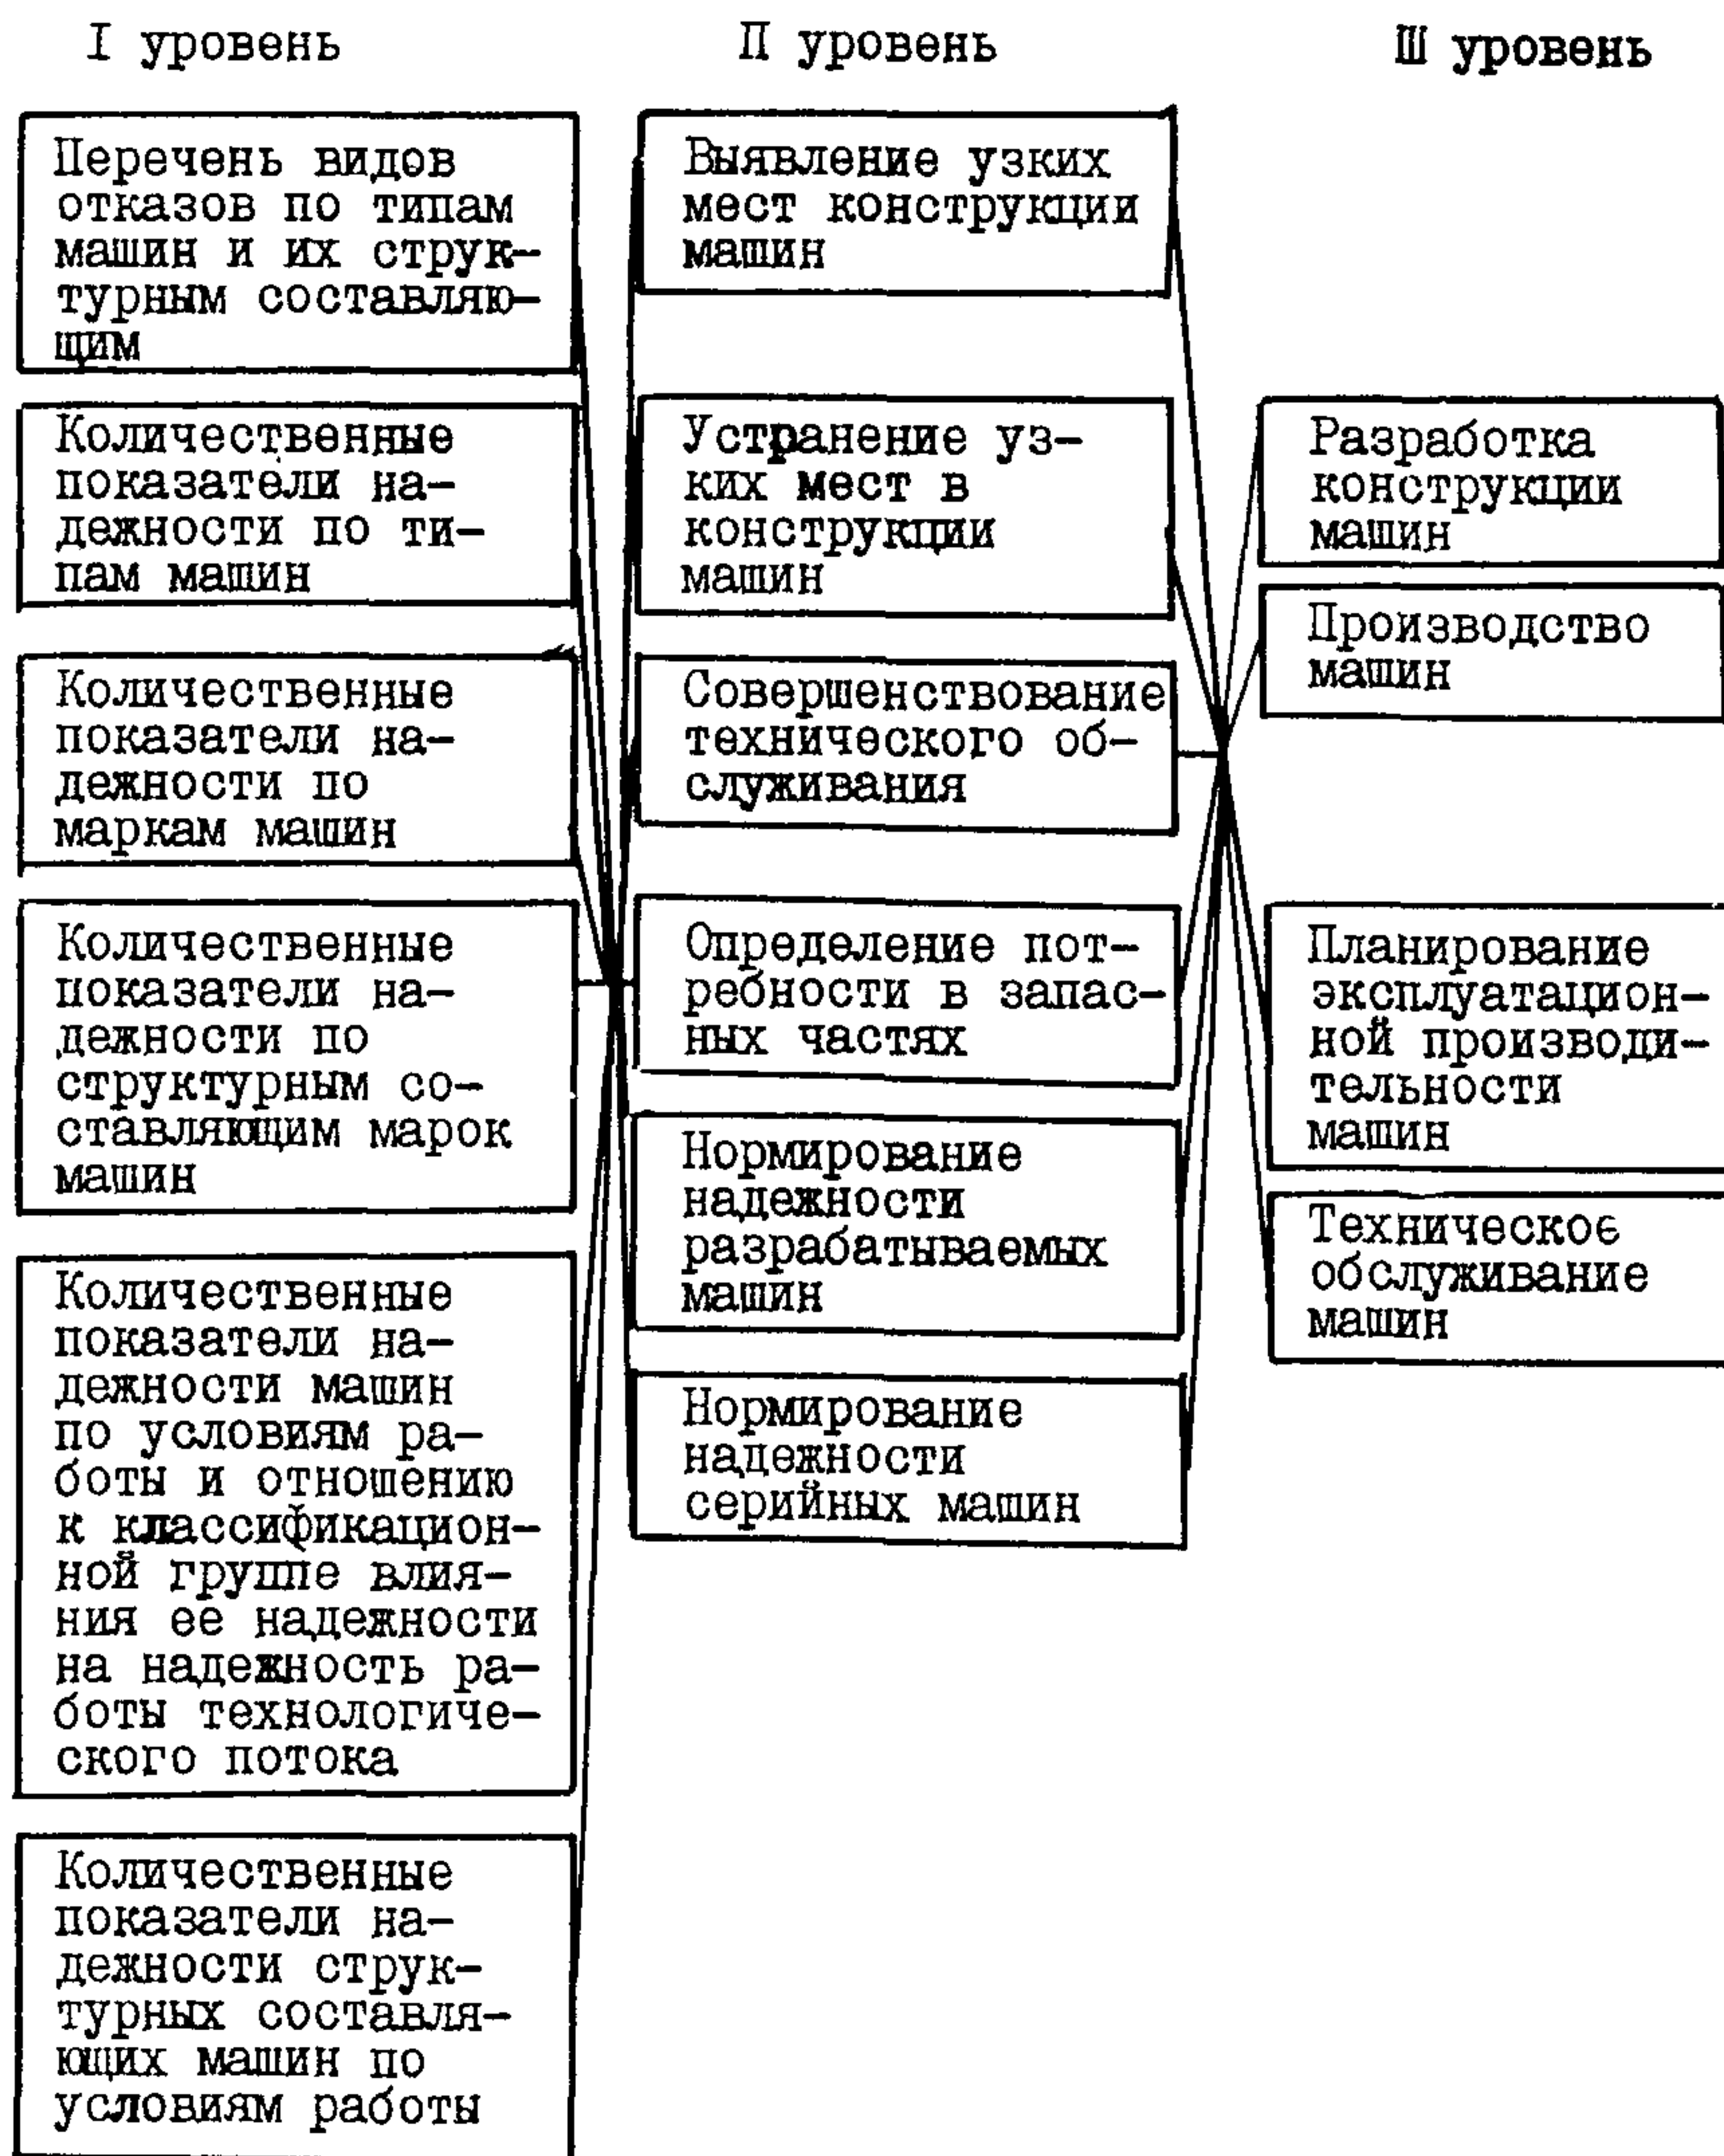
I уровень

Перечень видов отказов по типам машин и их структурным составляющим

Количественные показатели надежности по типам машин

Количественные показатели надежности по маркам машин

Количественные показатели надежности по структурным составляющим марок машин

Количественные показатели надежности машин по условиям работы и отношению к классификационной группе влияния ее надежности на надежность работы технологического потока

Количественные показатели надежности структурных составляющих машин по условиям работы

II уровень

Выявление узких мест конструкции машин

Устранение узких мест в конструкции машин

Совершенствование технического обслуживания

Определение потребности в запасных частях

Нормирование надежности разрабатываемых машин

Нормирование надежности серийных машин

III уровень

Разработка конструкции машин

Производство машин

Планирование эксплуатационной производительности машин

Техническое обслуживание машин